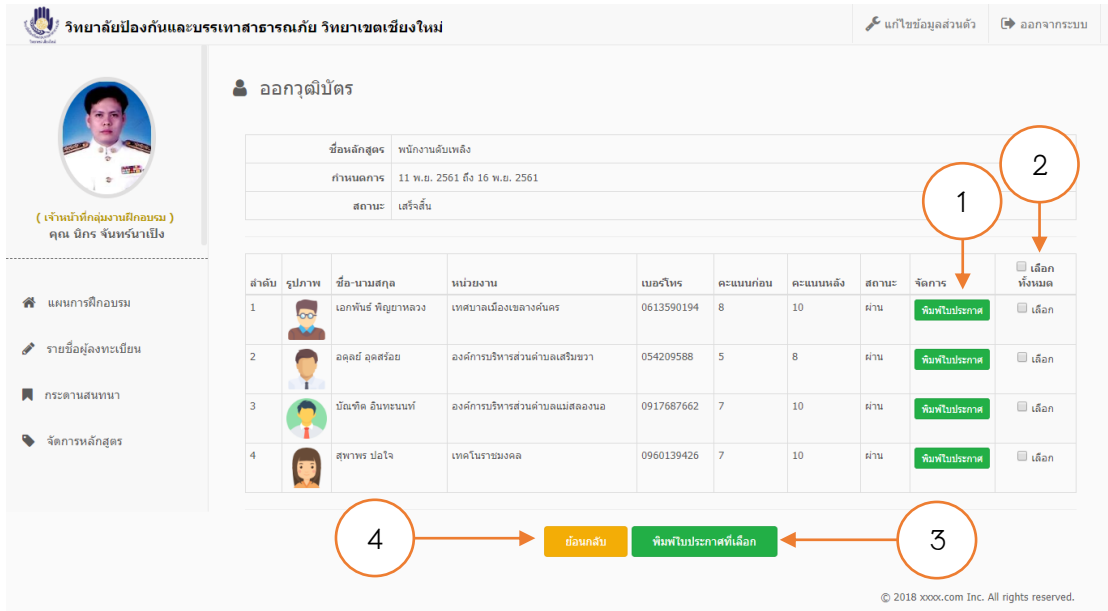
วิทยาลัยป้องกันและบรรเทาสาธารณภัย วิทยาเขตเชียงใหม่

แก้ไขข้อมูลส่วนตัว

ออกจากระบบ

( เจ้าหน้าที่กลุ่มงานฝึกอบรม )
คุณ นิกร จันทร์นาเปิง

แผนการฝึกอบรม

รายชื่อผู้ลงทะเบียน

กระดานสนทนา

จัดการหลักสูตร

ออกวุฒิบัตร

| | |
|---|---|
| ชื่อหลักสูตร | พนักงานดับเพลิง |
| กำหนดการ | 11 พ.ย. 2561 ถึง 16 พ.ย. 2561 |
| สถานะ | เสร็จสิ้น |

1

2

| ลำดับ | รูปภาพ | ชื่อ-นามสกุล | หน่วยงาน | เบอร์โทร | คะแนนก่อน | คะแนนหลัง | สถานะ | จัดการ | เลือกทั้งหมด |
|---|---|---|---|---|---|---|---|---|---|
| 1 | | เอกพันธ์ พิญยาหลวง | เทศบาลเมืองเขลางค์นคร | 0613590194 | 8 | 10 | ผ่าน | พิมพ์ใบประกาศ | เลือก |
| 2 | | อดุลย์ อุดสร้อย | องค์การบริหารส่วนตำบลเสริมขวา | 054209588 | 5 | 8 | ผ่าน | พิมพ์ใบประกาศ | เลือก |
| 3 | | บัณฑิต อินทะนนท์ | องค์การบริหารส่วนตำบลแม่สลองนอ | 0917687662 | 7 | 10 | ผ่าน | พิมพ์ใบประกาศ | เลือก |
| 4 | | สุพาพร ปอใจ | เทคโนราชมงคล | 0960139426 | 7 | 10 | ผ่าน | พิมพ์ใบประกาศ | เลือก |

4

ย้อนกลับ

พิมพ์ใบประกาศที่เลือก

3

© 2018 xxxx.com Inc. All rights reserved.